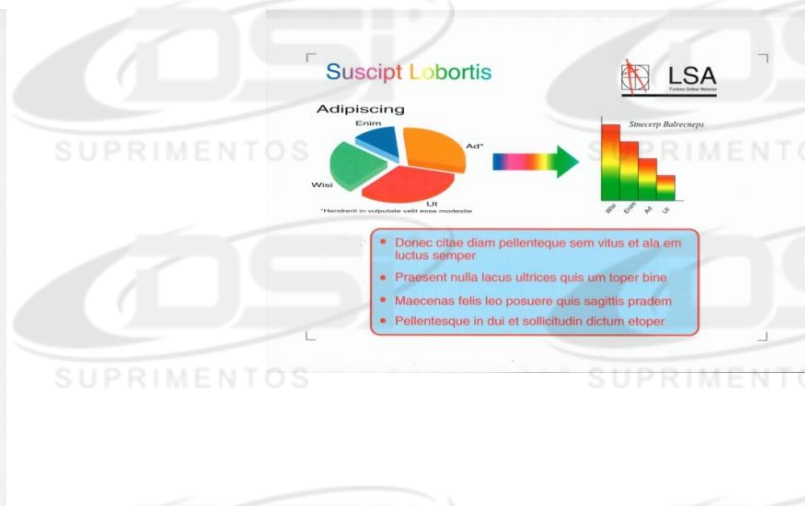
Suscipt Lobortis

LSA
Fusions Sollae Naturae

Adipiscing

Enim

Ad"

Wisi

Ut

"Hendrerit in vulputate velit esse modestie

Stnecerp Balrecneps

Wisi
Enim
Ad
Ut

• Donec citae diam pellenteque sem vitus et ala em luctus semper
• Praesent nulla lacus ultrices quis um toper bine
• Maecenas felis leo posuere quis sagittis pradem
• Pellentesque in dui et sollicitudin dictum etoper

SUPRIMENTOS
SUPRIMENTOS
SUPRIMENTOS
SUPRIMENTOS